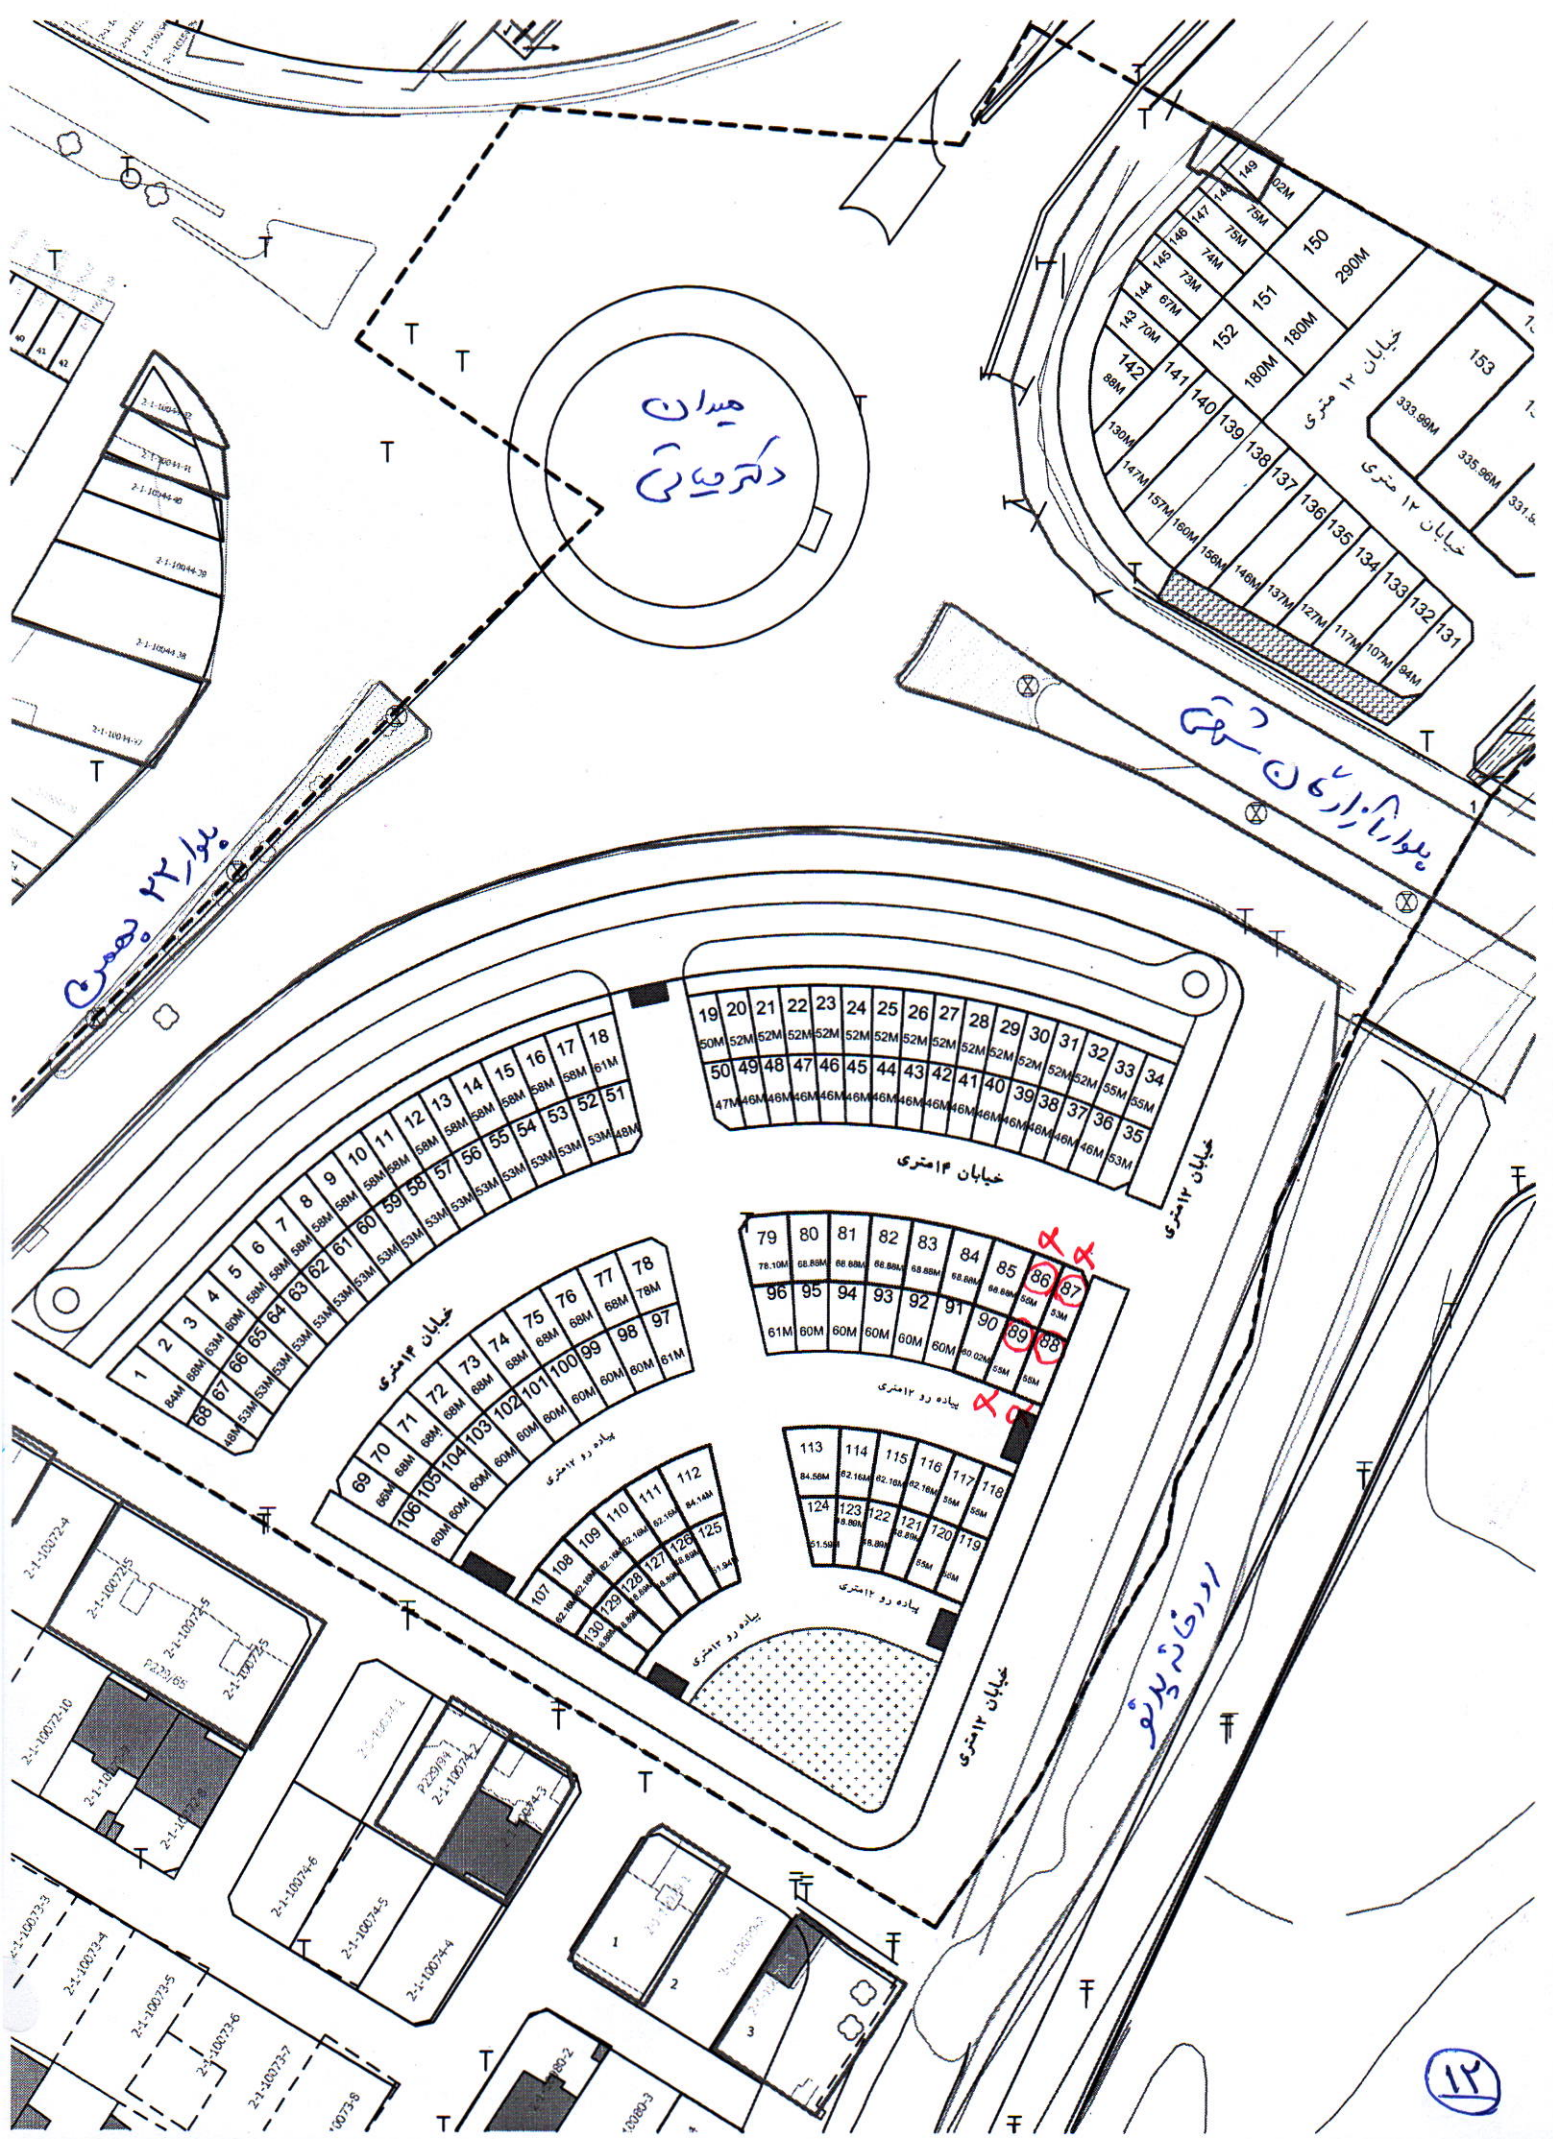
میدان دکتر حسابی

بلوار ۲۲ بهمن

بلوار پاسداران شرقی

ورودی شهرک

149 102M
148 75M
147 75M
146 74M
145 73M
144 67M
143 70M
142 88M
141
140
139
138
137
136
135
134
133
132
131
130M 147M 157M 160M 156M 146M 137M 127M 117M 107M 94M
150 290M
151 180M
152 180M
153 333.99M
335.96M
331.
خیابان ۱۲ متری
خیابان ۱۲ متری

2-1-10044-42
2-1-10044-41
2-1-10044-40
2-1-10044-39
2-1-10044-38
2-1-10044-37
40 41 42

19 50M
20 52M
21 52M
22 52M
23 52M
24 52M
25 52M
26 52M
27 52M
28 52M
29 52M
30 52M
31 52M
32 52M
33 55M
34 55M
50 47M
49 46M
48 46M
47 46M
46 46M
45 46M
44 46M
43 46M
42 46M
41 46M
40 46M
39 46M
38 46M
37 48M
36 46M
35 53M

1 84M
2 68M
3 63M
4 60M
5 58M
6 58M
7 58M
8 58M
9 58M
10 58M
11 58M
12 58M
13 58M
14 58M
15 58M
16 58M
17 58M
18 61M
68 48M
67 53M
66 53M
65 53M
64 53M
63 53M
62 53M
61 53M
60 53M
59 53M
58 53M
57 53M
56 53M
55 53M
54 53M
53 53M
52 53M
51 48M

خیابان ۱۴ متری
خیابان ۱۴ متری
خیابان ۱۲ متری
خیابان ۱۲ متری

79 78.10M
80 68.88M
81 68.88M
82 68.88M
83 68.88M
84 68.88M
85 68.88M
86 56M
87 53M
96 61M
95 60M
94 60M
93 60M
92 60M
91 60M
90 60.02M
89 55M
88 55M

69 66M
70 68M
71 68M
72 68M
73 68M
74 68M
75 68M
76 68M
77 68M
78 78M
106 60M
105 60M
104 60M
103 60M
102 60M
101 60M
100 60M
99 60M
98 60M
97 61M

پیاده رو ۱۲ متری
پیاده رو ۱۲ متری
پیاده رو ۱۲ متری
پیاده رو ۱۲ متری

113 84.56M
114 62.16M
115 62.16M
116 62.16M
117 55M
118 55M
124 51.59M
123 58.86M
122 58.86M
121 58.86M
120 55M
119 55M

107 62.16M
108 62.16M
109 62.16M
110 62.16M
111 62.16M
112 84.14M
130 58.86M
129 58.86M
128 58.86M
127 58.86M
126 58.86M
125 51.94M

2-1-10072-4
2-1-10072-5
2-1-10074-5
2-1-10072-5
P229/65
2-1-10072-10
2-1-10072-8
2-1-10072-9
2-1-10074-1
P229/94
2-1-10074-2
2-1-10074-3
2-1-10074-6
2-1-10074-5
2-1-10074-4
2-1-10073-3
2-1-10073-4
2-1-10073-5
2-1-10073-6
2-1-10073-7
2-1-10073-8
10080-2
10080-3
1
2
3

۱۲